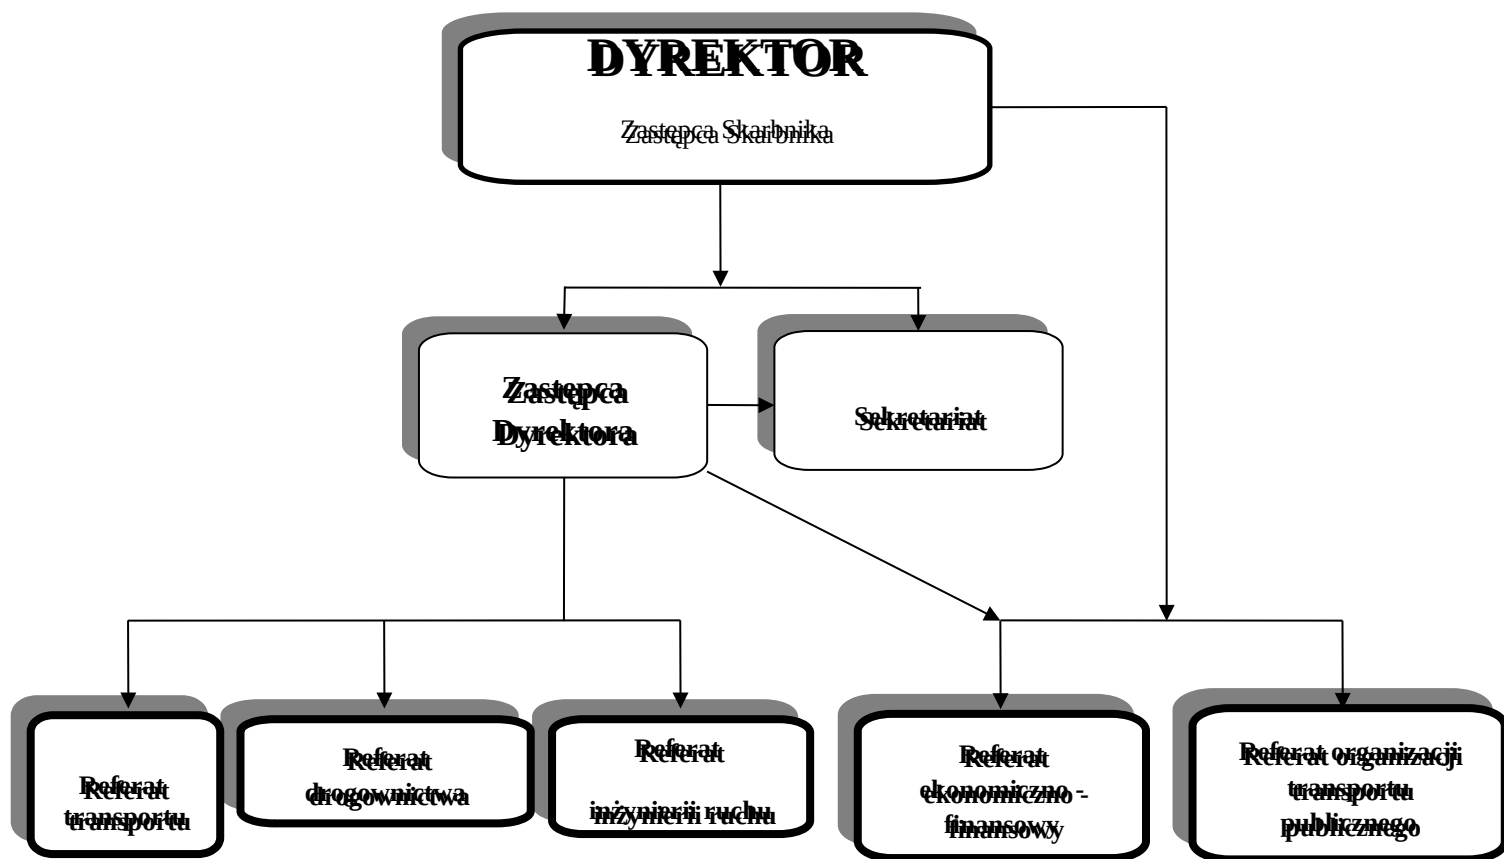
DYREKTOR

Zastępca Skarbnika

Zastępca Dyrektora

Sekretariat

Referat transportu

Referat drogownictwa

Referat inżynierii ruchu

Referat ekonomiczno - finansowy

Referat organizacji transportu publicznego